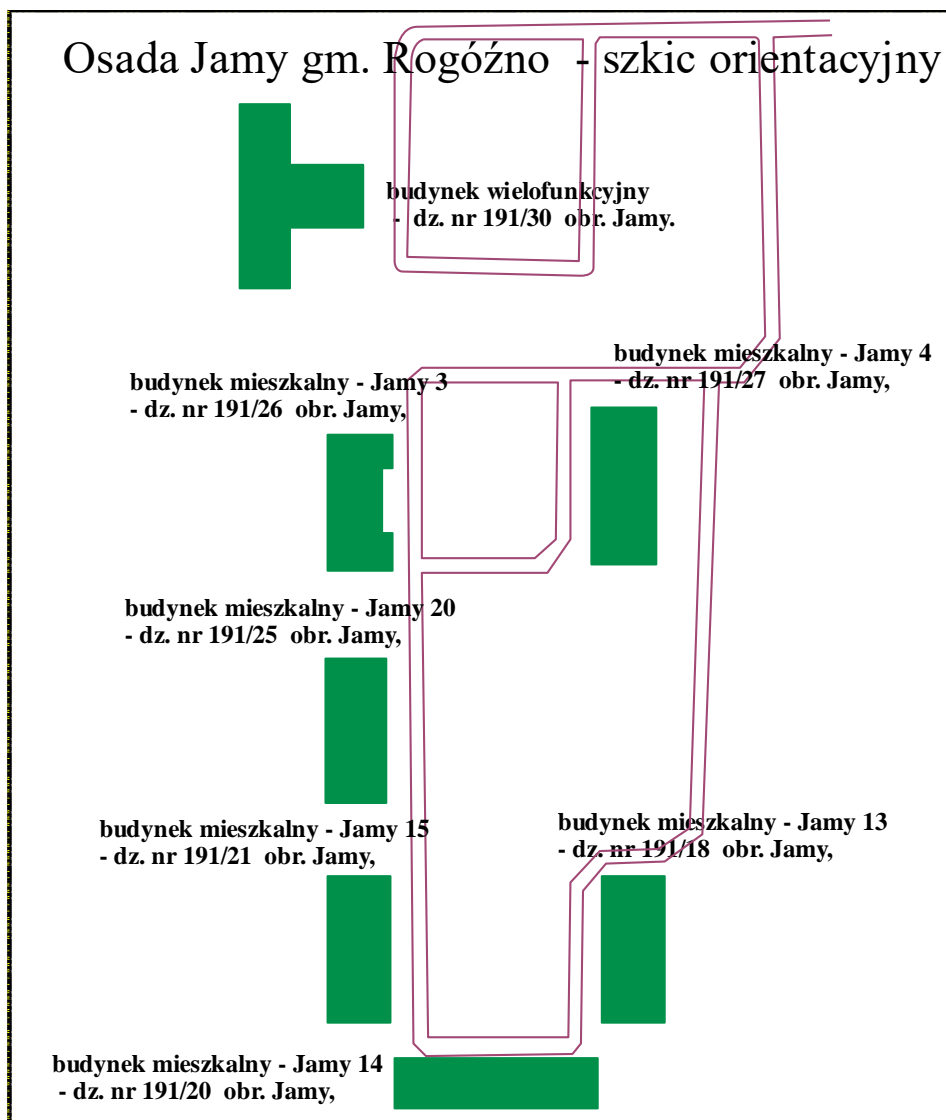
Osada Jamy gm. Rogóźno - szkic orientacyjny

budynek wielofunkcyjny
- dz. nr 191/30 obr. Jamy.

budynek mieszkalny - Jamy 4
- dz. nr 191/27 obr. Jamy,

budynek mieszkalny - Jamy 3
- dz. nr 191/26 obr. Jamy,

budynek mieszkalny - Jamy 20
- dz. nr 191/25 obr. Jamy,

budynek mieszkalny - Jamy 15
- dz. nr 191/21 obr. Jamy,

budynek mieszkalny - Jamy 13
- dz. nr 191/18 obr. Jamy,

budynek mieszkalny - Jamy 14
- dz. nr 191/20 obr. Jamy,